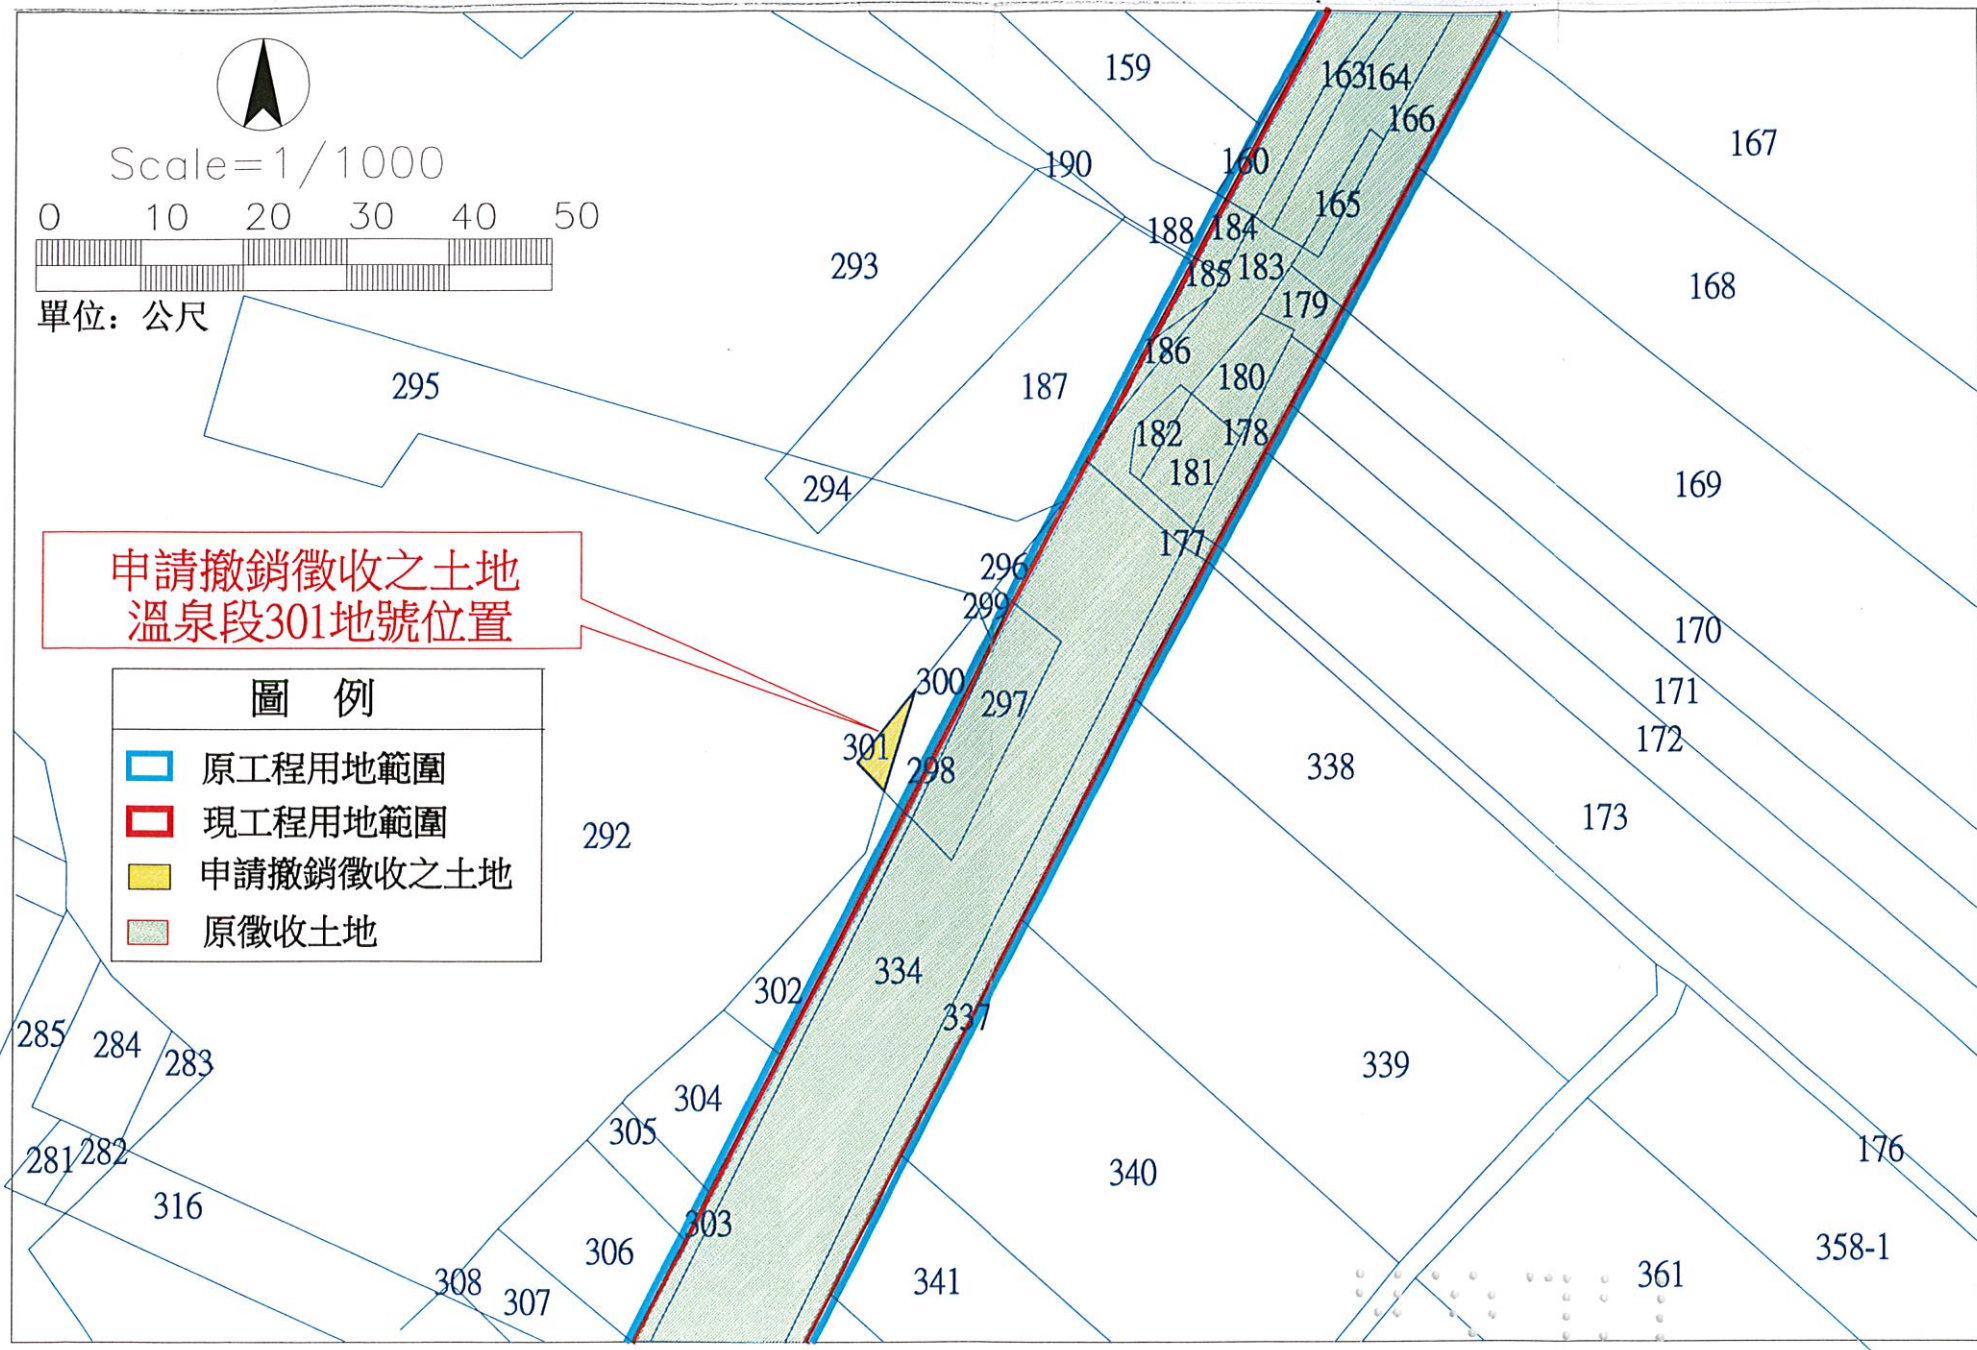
Scale=1/1000
0 10 20 30 40 50
單位：公尺

申請撤銷徵收之土地
溫泉段301地號位置

圖 例
原工程用地範圍
現工程用地範圍
申請撤銷徵收之土地
原徵收土地

159
163 164
166
167
190
160
165
188 184
185 183
179
168
293
186
180
295
187
182 178
181
169
294
177
296
299
170
300
297
171
301
298
172
338
292
173
334
302
337
339
285
284
283
304
305
176
281 282
340
316
303
358-1
306
361
308
307
341